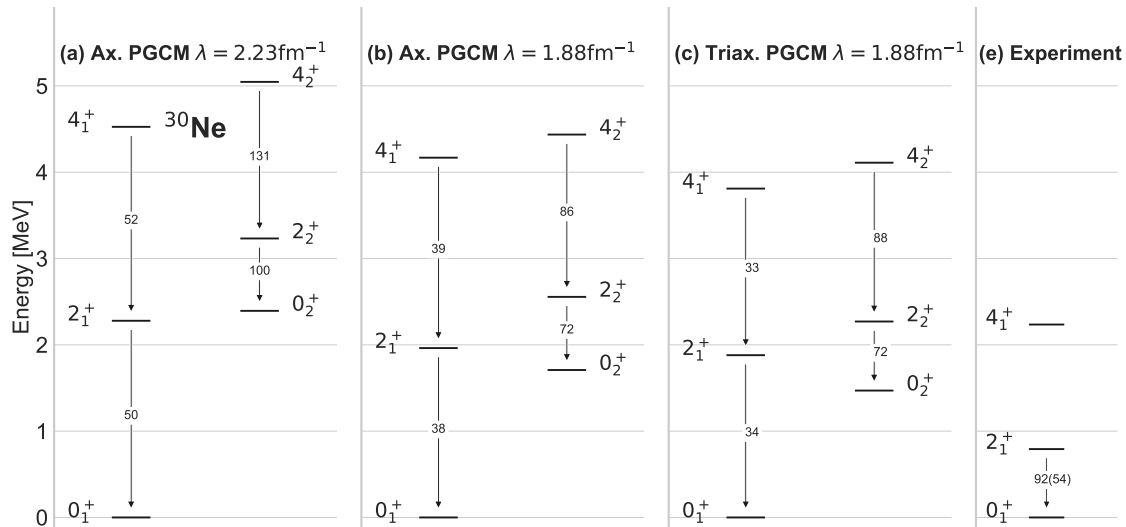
(a) Ax. PGCM $\lambda = 2.23\text{fm}^{-1}$

(b) Ax. PGCM $\lambda = 1.88\text{fm}^{-1}$

(c) Triax. PGCM $\lambda = 1.88\text{fm}^{-1}$

(e) Experiment

Energy [MeV]

5
4
3
2
1
0

$^{30}$Ne

$4_1^+$
$2_1^+$
$0_1^+$
$4_2^+$
$2_2^+$
$0_2^+$
52
50
131
100

$4_1^+$
$2_1^+$
$0_1^+$
$4_2^+$
$2_2^+$
$0_2^+$
39
38
86
72

$4_1^+$
$2_1^+$
$0_1^+$
$4_2^+$
$2_2^+$
$0_2^+$
33
34
88
72

$4_1^+$
$2_1^+$
$0_1^+$
92(54)